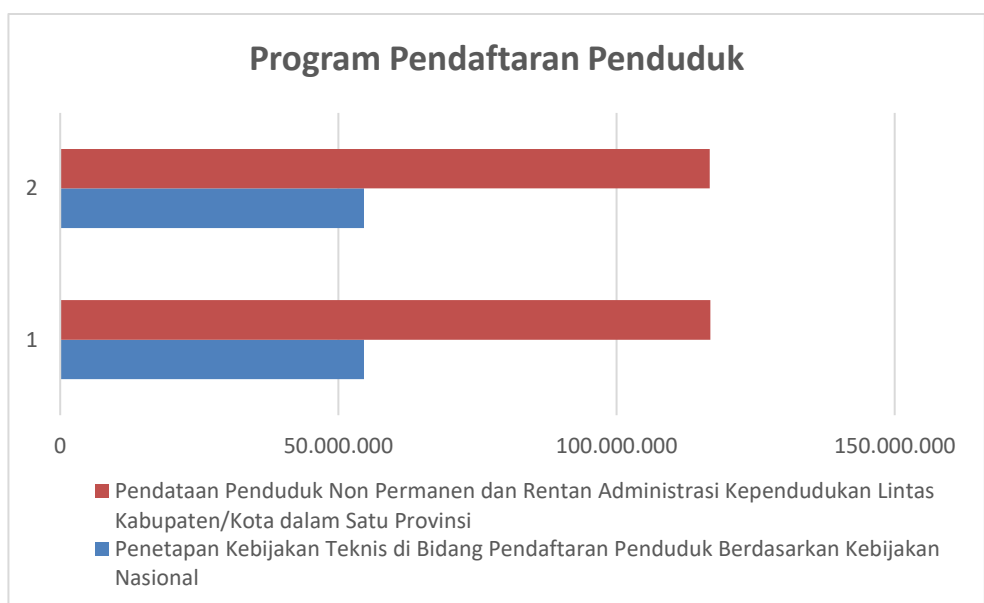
Program Pendaftaran Penduduk

2

1

0
50.000.000
100.000.000
150.000.000

Pendataan Penduduk Non Permanen dan Rentan Administrasi Kependudukan Lintas Kabupaten/Kota dalam Satu Provinsi

Penetapan Kebijakan Teknis di Bidang Pendaftaran Penduduk Berdasarkan Kebijakan Nasional